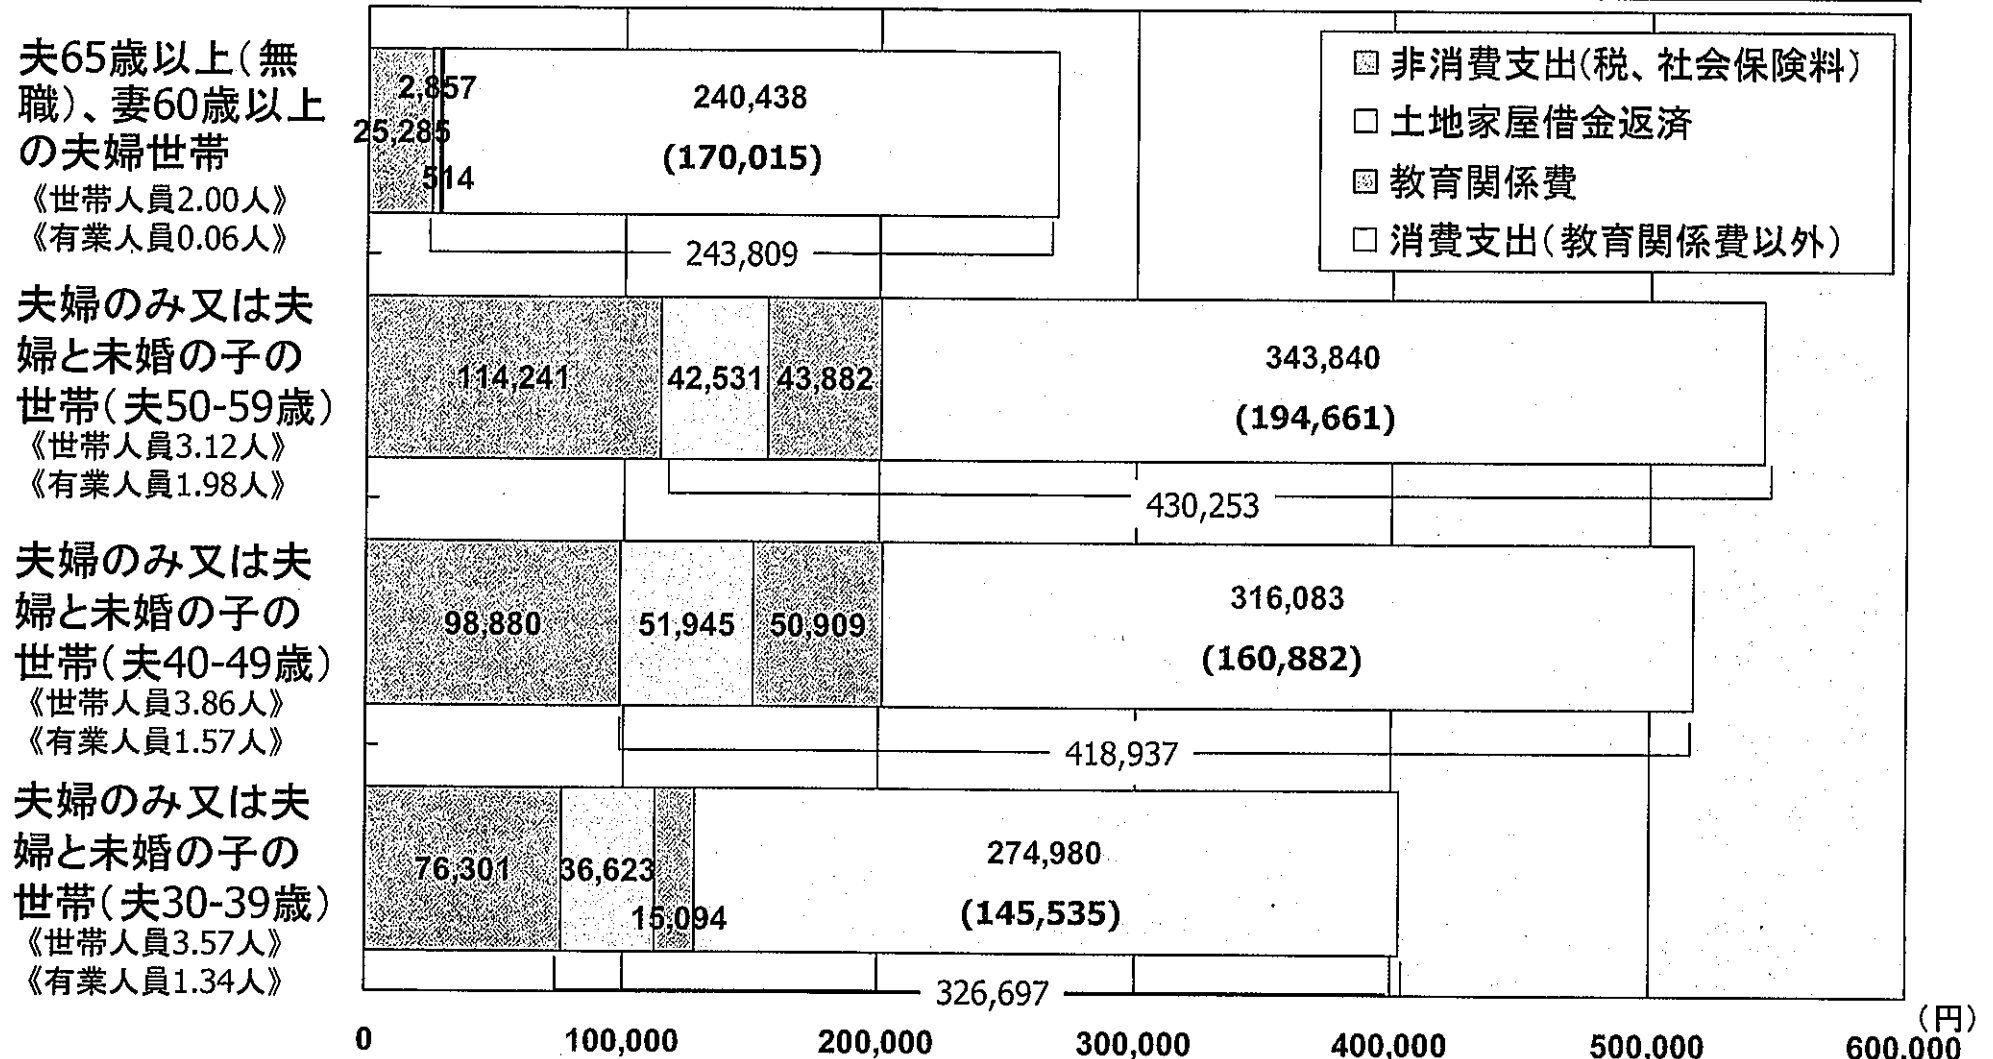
夫65歳以上(無職)、妻60歳以上の夫婦世帯
《世帯人員2.00人》
《有業人員0.06人》

2,857
25,285
514
240,438
(170,015)
243,809

夫婦のみ又は夫婦と未婚の子の世帯(夫50-59歳)
《世帯人員3.12人》
《有業人員1.98人》

114,241
42,531
43,882
343,840
(194,661)
430,253

夫婦のみ又は夫婦と未婚の子の世帯(夫40-49歳)
《世帯人員3.86人》
《有業人員1.57人》

98,880
51,945
50,909
316,083
(160,882)
418,937

夫婦のみ又は夫婦と未婚の子の世帯(夫30-39歳)
《世帯人員3.57人》
《有業人員1.34人》

76,301
36,623
15,094
274,980
(145,535)
326,697

非消費支出(税、社会保険料)
土地家屋借金返済
教育関係費
消費支出(教育関係費以外)

0
100,000
200,000
300,000
400,000
500,000
600,000
(円)